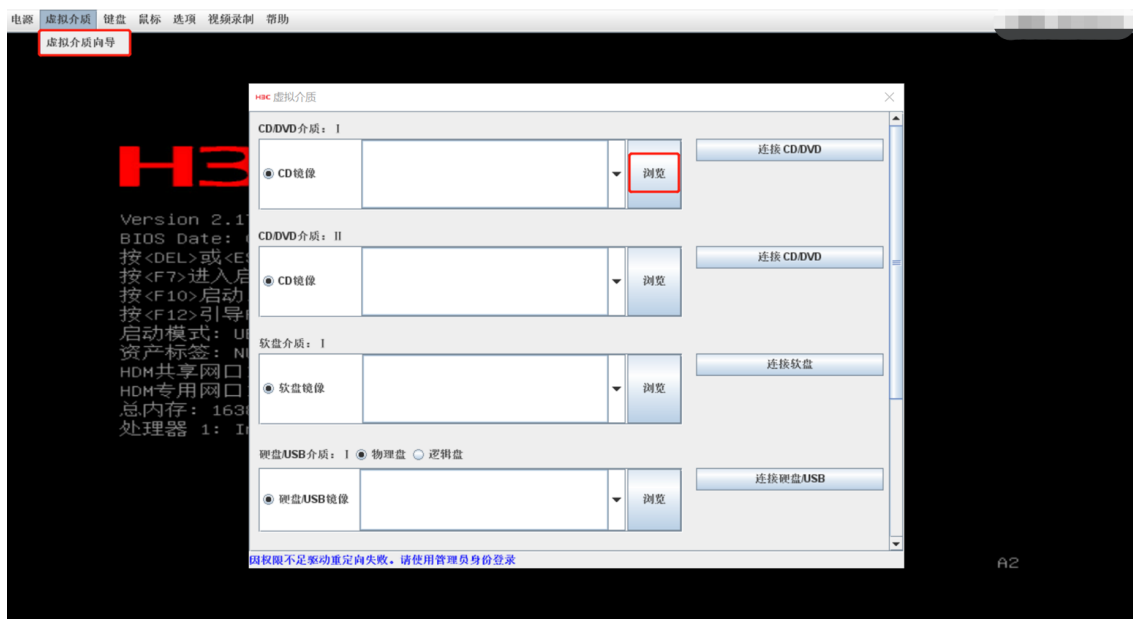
电源 虚拟介质 键盘 鼠标 选项 视频录制 帮助

虚拟介质向导

H3

Version 2.1
BIOS Date:
按<DEL>或<E
按<F7>进入启
按<F10>启动
按<F12>引导
启动模式: U
资产标签: N
HDM共享网口
HDM专用网口
总内存: 163
处理器 1: I

H3C 虚拟介质

CD/DVD介质: I

CD镜像

浏览

连接 CD/DVD

CD/DVD介质: II

CD镜像

浏览

连接 CD/DVD

软盘介质: I

软盘镜像

浏览

连接软盘

硬盘/USB介质: I 物理盘 逻辑盘

硬盘/USB镜像

浏览

连接硬盘/USB

因权限不足驱动重定向失败。请使用管理员身份登录

A2